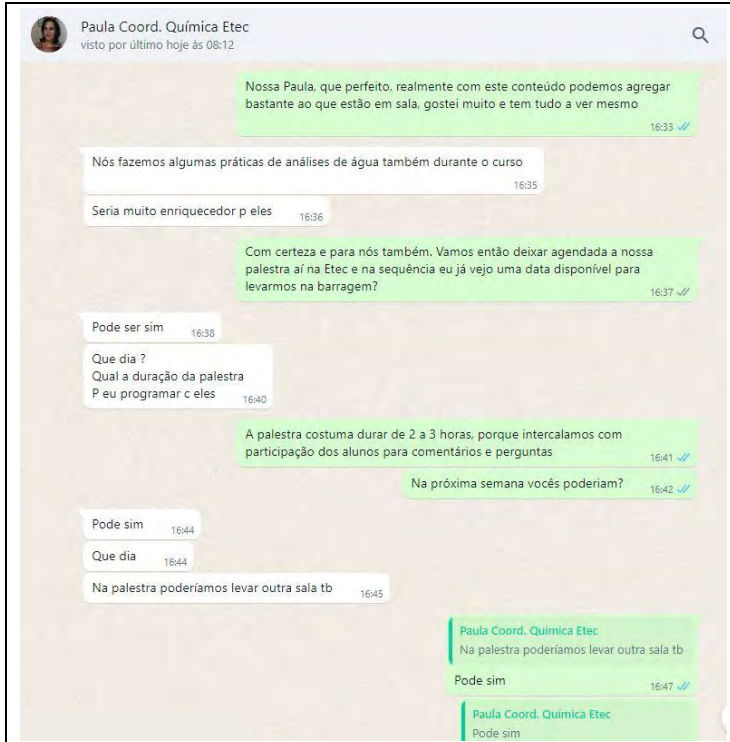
Paula Coord. Química Etec
visto por último hoje às 08:12

Nossa Paula, que perfeito, realmente com este conteúdo podemos agregar bastante ao que estão em sala, gostei muito e tem tudo a ver mesmo
16:33

Nós fazemos algumas práticas de análises de água também durante o curso
16:35

Seria muito enriquecedor p eles
16:36

Com certeza e para nós também. Vamos então deixar agendada a nossa palestra aí na Etec e na sequência eu já vejo uma data disponível para levarmos na barragem?
16:37

Pode ser sim
16:38

Que dia ?
Qual a duração da palestra
P eu programar c eles
16:40

A palestra costuma durar de 2 a 3 horas, porque intercalamos com participação dos alunos para comentários e perguntas
16:41

Na próxima semana vocês poderiam?
16:42

Pode sim
16:44

Que dia
16:44

Na palestra poderíamos levar outra sala tb
16:45

Paula Coord. Química Etec
Na palestra poderíamos levar outra sala tb

Pode sim
16:47

Paula Coord. Química Etec
Pode sim